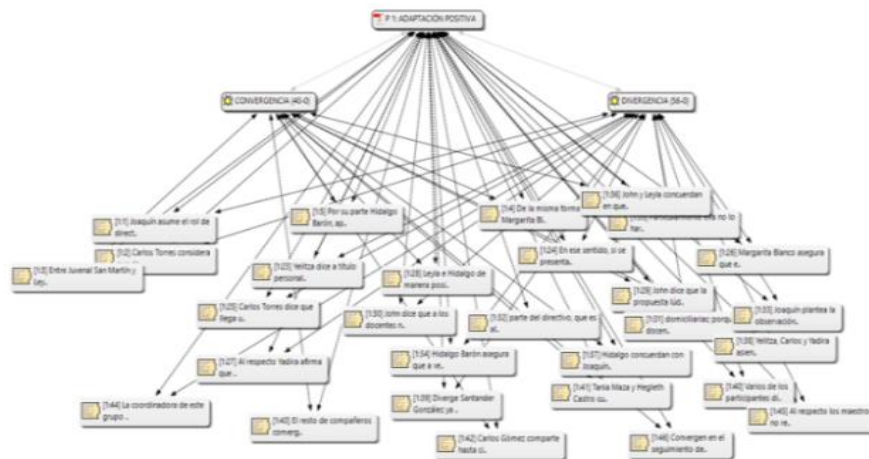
F 1: ADAPTACIÓN POSITIVA

CONVERGENCIA {40-0}

DIVERGENCIA {56-0}

[1:1] Joaquín asume el rol de direct..

[1:2] Carlos Torres considera

[1:3] Entre Juvenal San Martín y Ley..

[1:5] Por su parte Hidalgo Barón as..

[1:4] De la misma forma Margarita Bl..

[1:36] John y Leyle concuerdan en que..

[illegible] no lo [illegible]

[1:26] Margarita Blanco asegura que e..

[1:23] Yelitza dice a título personal..

[1:28] Leyla e Hidalgo de manera posi..

[1:24] En ese sentido, si se presenta..

[1:29] John dice que la propuesta lúd..

[1:33] Joaquín plantea la observación..

[1:25] Carlos Torres dice que llega u..

[1:30] John dice que a los docentes n..

[1:32] parte del directivo, que es el..

[1:31] domiciliarias porq.. docen..

[1:38] Yelitza, Carlos y Yadira asien..

[1:27] Al respecto Yadira afirma que ..

[1:34] Hidalgo Barón asegura que a ve..

[1:37] Hidalgo concuerdan con Joaquín..

[1:41] Tania Maza y Hegleth Castro cu..

[1:40] Varios de los participantes di..

[1:45] Al respecto los maestros no re..

[1:44] La coordinadora de este grupo ..

[1:43] El resto de compañeros converg..

[1:39] Diverge Santander González ye ..

[1:42] Carlos Gómez comparte hasta ci..

[1:46] Convergen en el seguimiento de..